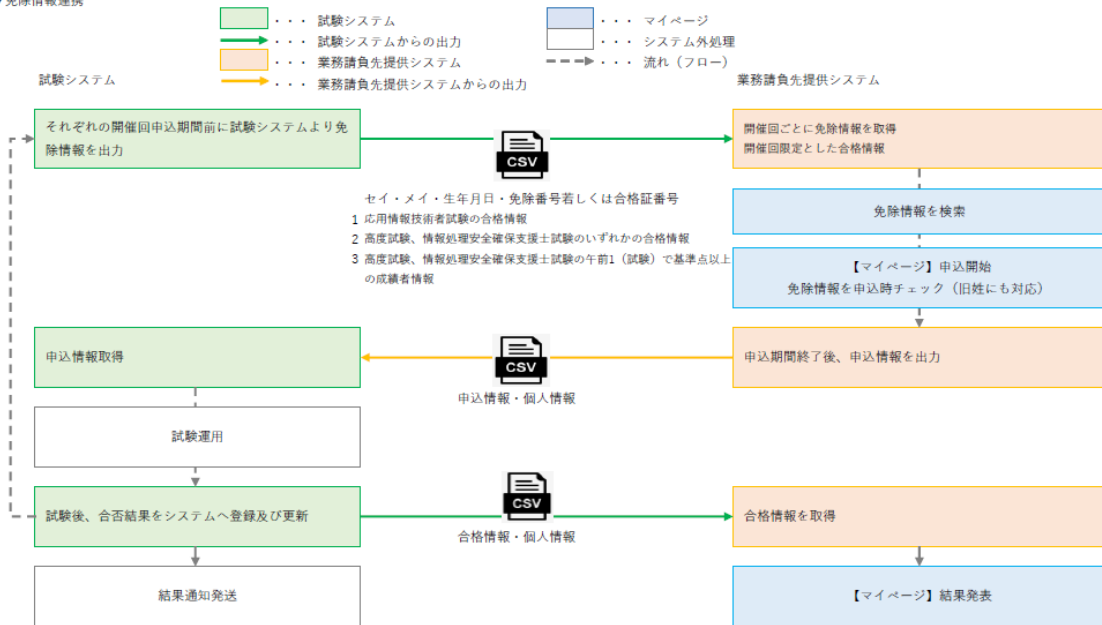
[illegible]免除情報連携

・・・ 試験システム
・・・ 試験システムからの出力
・・・ 業務請負先提供システム
・・・ 業務請負先提供システムからの出力
・・・ マイページ
・・・ システム外処理
・・・ 流れ（フロー）

試験システム

業務請負先提供システム

それぞれの開催回申込期間前に試験システムより免除情報を出力

CSV

開催回ごとに免除情報を取得
開催回限定とした合格情報

セイ・メイ・生年月日・免除番号若しくは合格証番号
1 応用情報技術者試験の合格情報
2 高度試験、情報処理安全確保支援士試験のいずれかの合格情報
3 高度試験、情報処理安全確保支援士試験の午前1（試験）で基準点以上の成績者情報

免除情報を検索

【マイページ】申込開始
免除情報を申込時チェック（旧姓にも対応）

申込情報取得

CSV

申込期間終了後、申込情報を出力

申込情報・個人情報

試験運用

試験後、合否結果をシステムへ登録及び更新

CSV

合格情報を取得

合格情報・個人情報

結果通知発送

【マイページ】結果発表